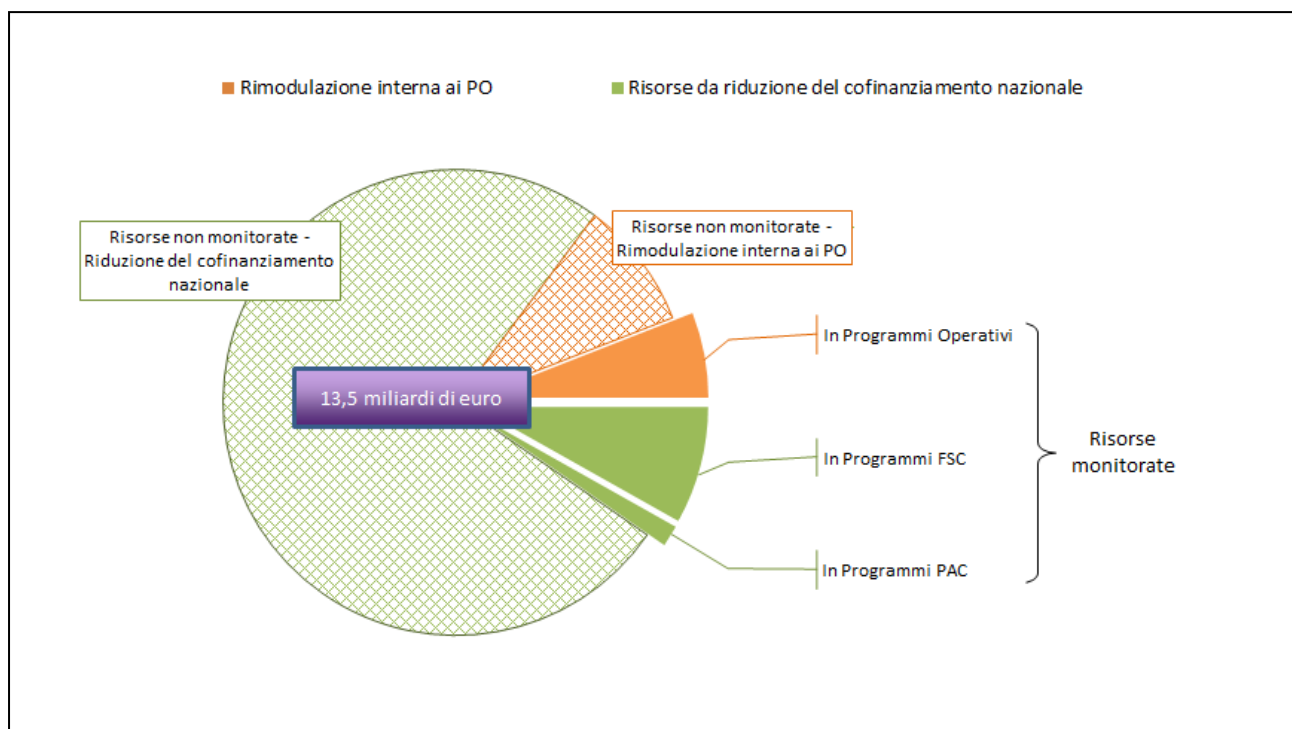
Rimodulazione interna ai PO

Risorse da riduzione del cofinanziamento nazionale

Risorse non monitorate - Riduzione del cofinanziamento nazionale

Risorse non monitorate - Rimodulazione interna ai PO

13,5 miliardi di euro

In Programmi Operativi

In Programmi FSC

In Programmi PAC

Risorse monitorate